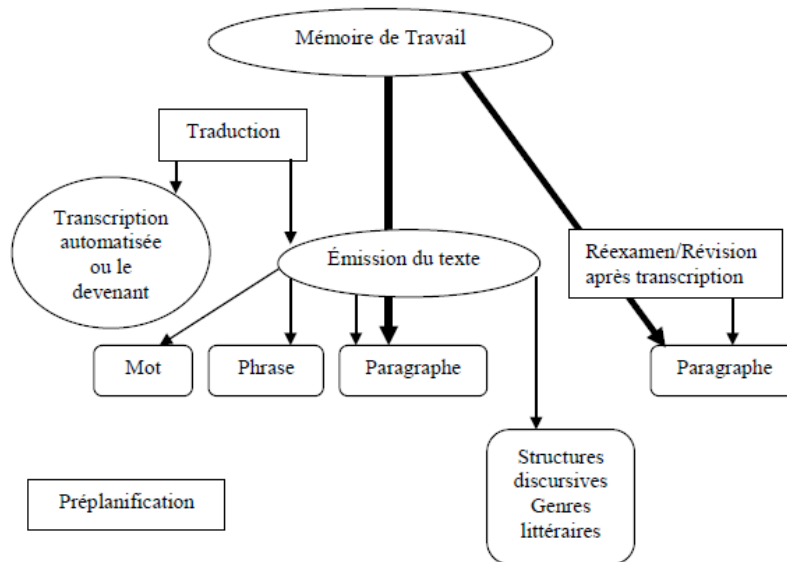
Mémoire de Travail

Traduction

Transcription automatisée ou le devenant

Émission du texte

Réexamen/Révision après transcription

Mot

Phrase

Paragraphe

Paragraphe

Structures discursives Genres littéraires

Préplanification